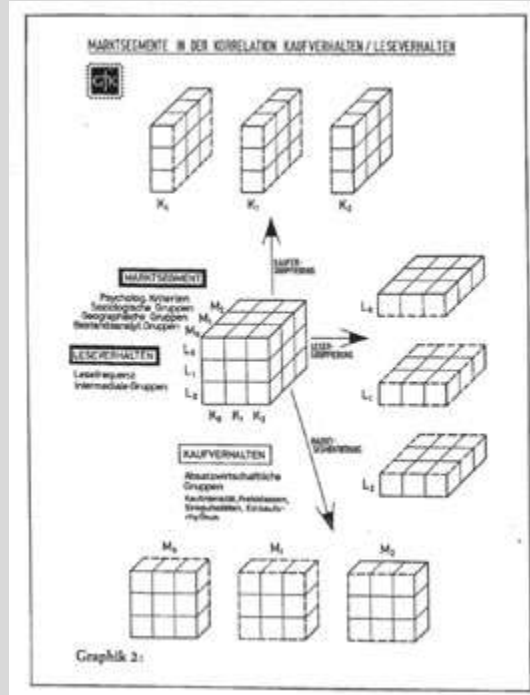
MARKTSEGMENTE IN DER KORRELATION KAUFVERHALTEN / LESEVERHALTEN

$K_0$ $K_1$ $K_2$

KÄUFER-GRUPPIERUNG

MARKTSEGMENT

Psycholog. Kriterien
Soziologische Gruppen
Geographische Gruppen
Bedarfsanalyt. Gruppen

$M_2$
$M_1$
$M_0$

LESEVERHALTEN

Lesefrequenz
Intermediale Gruppen

$L_0$
$L_1$
$L_2$

$K_0$ $K_1$ $K_2$

LESER-GRUPPIERUNG

$L_0$

$L_1$

MARKT-SEGMENTIERUNG

$L_2$

KAUFVERHALTEN

Absatzwirtschaftliche Gruppen

Kaufintensität, Preisklassen, Einkaufsstätten, Einkaufsrhythmus

$M_0$ $M_1$ $M_2$

Graphik 2: